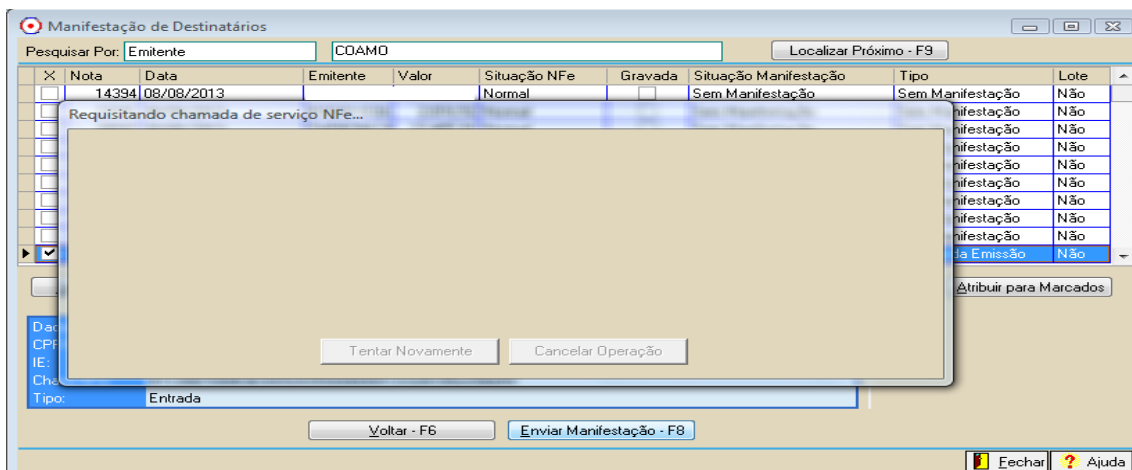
Manifestação de Destinatários

Pesquisar Por: Emitente COAMO Localizar Próximo - F9

| X | Nota | Data | Emitente | Valor | Situação NFe | Gravada | Situação Manifestação | Tipo | Lote |
|---|---|---|---|---|---|---|---|---|---|
| | 14394 | 08/08/2013 | | | Normal | | Sem Manifestação | Sem Manifestação | Não |
| | | | | | | | | nifestação | Não |
| | | | | | | | | nifestação | Não |
| | | | | | | | | nifestação | Não |
| | | | | | | | | nifestação | Não |
| | | | | | | | | nifestação | Não |
| | | | | | | | | nifestação | Não |
| | | | | | | | | nifestação | Não |
| | | | | | | | | nifestação | Não |
| ✔ | | | | | | | | da Emissão | Não |

Requisitando chamada de serviço NFe...

Tentar Novamente Cancelar Operação

Atribuir para Marcados

Dad
CPF
IE:
Cha
Tipo: Entrada

Voltar - F6 Enviar Manifestação - F8

Fechar Ajuda